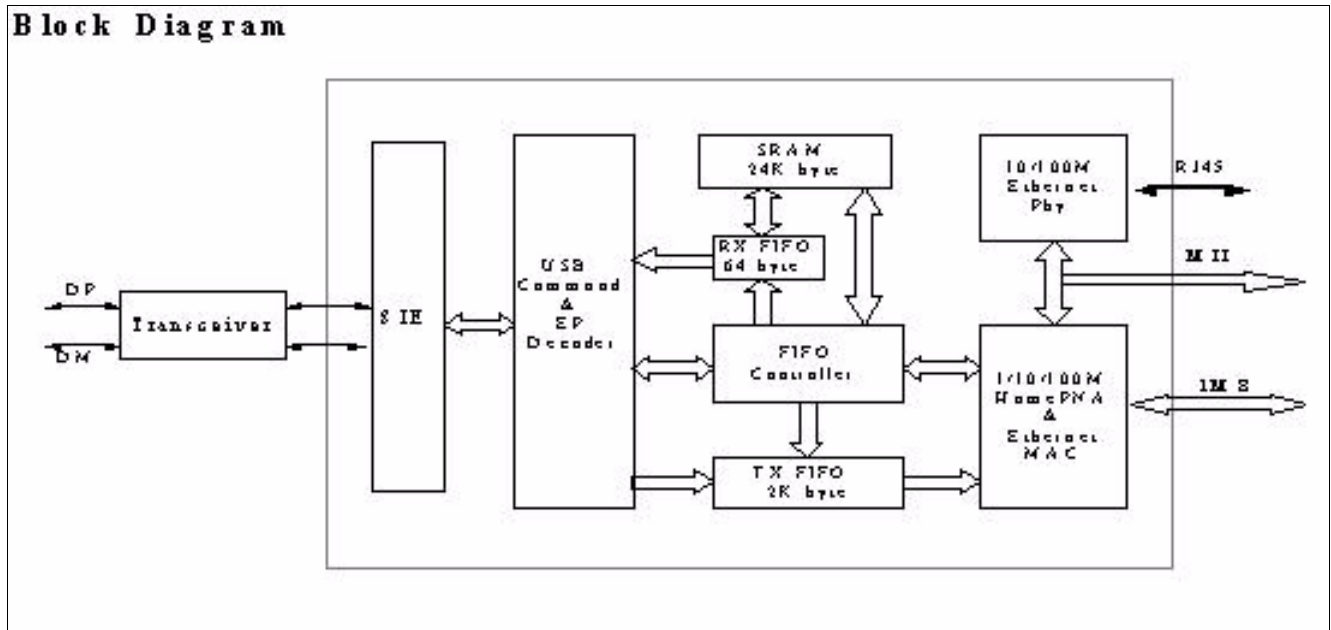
Block Diagram

DP

DM

Transceiver

SIE

USB
Command
&
EP
Decoder

SRAM
24K byte

RX FIFO
64 byte

FIFO
Controller

TX FIFO
2K byte

10/100M
Ethernet
Phy

RJ45

MII

1/10/100M
HomePNA
&
Ethernet
MAC

IMS